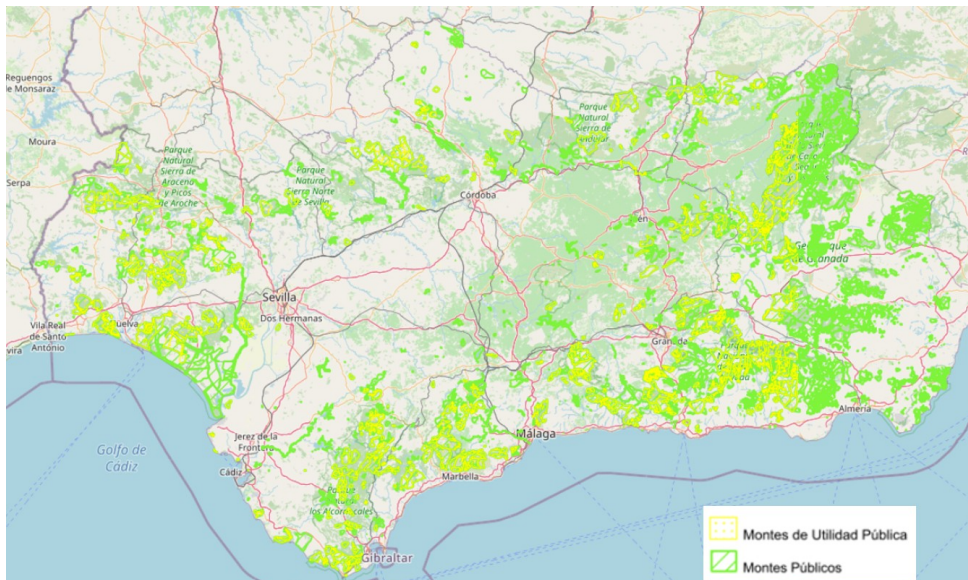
Reguengos de Monsaraz

Moura

Serpa

Parque Natural Sierra de Aracena y Picos de Aroche

Parque Natural Sierra Norte de Sevilla

Parque Natural Sierra de Andújar

Córdoba

Jaén

Parque de Granada

Sevilla

Dos Hermanas

Vila Real de Santo António

Huelva

Granada

Almería

Golfo de Cádiz

Jerez de la Frontera

Cádiz

Málaga

Marbella

Parque Natural los Alcornocales

Gibraltar

Montes de Utilidad Pública

Montes Públicos